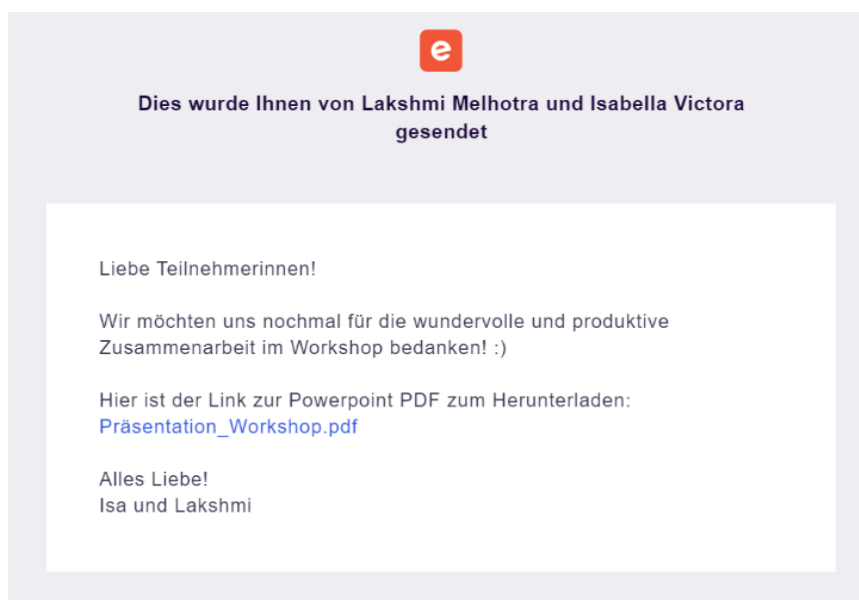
e

Dies wurde Ihnen von Lakshmi Melhotra und Isabella Victora gesendet

Liebe Teilnehmerinnen!

Wir möchten uns nochmal für die wundervolle und produktive Zusammenarbeit im Workshop bedanken! :)

Hier ist der Link zur Powerpoint PDF zum Herunterladen:
Präsentation_Workshop.pdf

Alles Liebe!
Isa und Lakshmi